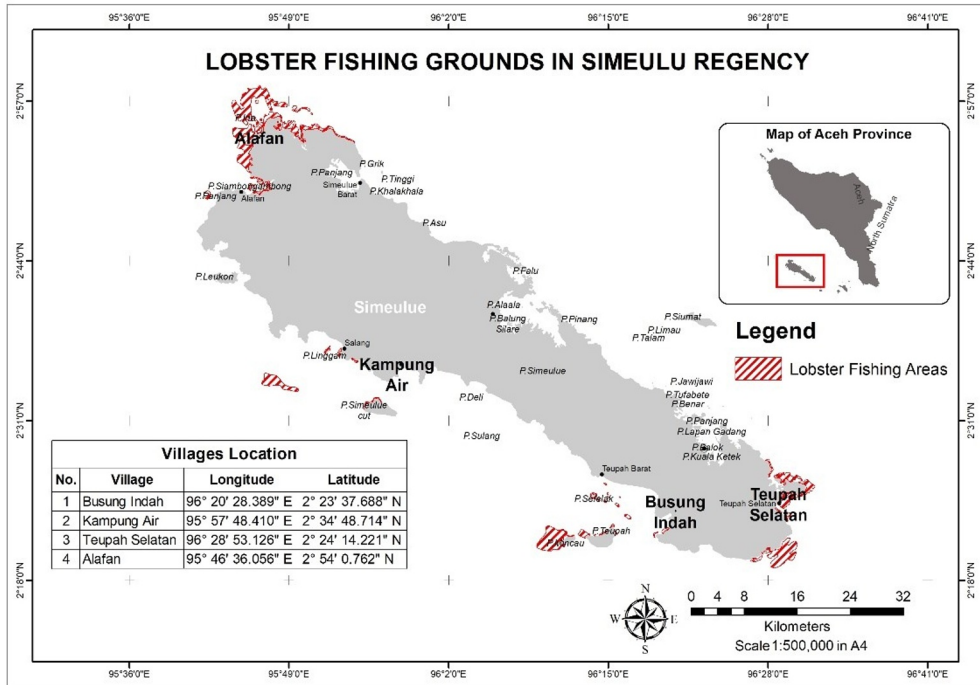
95°36'0"E 95°49'0"E 96°2'0"E 96°15'0"E 96°28'0"E 96°41'0"E

LOBSTER FISHING GROUNDS IN SIMEULU REGENCY

2°57'0"N
2°44'0"N
2°31'0"N
2°18'0"N

P.Ina
Alafan
P.Grik
P.Panjang
Simeulue Barat
P.Tinggi
P.Khalakhala
P.Siambolak
P.Bong
P.Panjang
Alafan
P.Asu
P.Leukon
P.Falu
Simeulue
P.Alaala
P.Batung Silare
P.Pinang
P.Siumat
P.Limau
P.Talam
Salang
P.Linggam
Kampung Air
P.Simeulue
P.Simeulue cut
P.Deli
P.Jawijawi
P.Tufabete
P.Benar
P.Panjang
P.Lapan Gadang
P.Batok
P.Kuala Ketek
P.Sulang
Teupah Barat
P.Selaok
Busung Indah
Teupah Selatan
Teupah Selatan
P.Teupah
P.Mancau

Map of Aceh Province
Aceh
North Sumatra

Legend
Lobster Fishing Areas

Villages Location
| No. | Village | Longitude | Latitude |
|---|---|---|---|
| 1 | Busung Indah | 96° 20' 28.389" E | 2° 23' 37.688" N |
| 2 | Kampung Air | 95° 57' 48.410" E | 2° 34' 48.714" N |
| 3 | Teupah Selatan | 96° 28' 53.126" E | 2° 24' 14.221" N |
| 4 | Alafan | 95° 46' 36.056" E | 2° 54' 0.762" N |

N
W E
S

0 4 8 16 24 32
Kilometers
Scale 1:500,000 in A4

95°36'0"E 95°49'0"E 96°2'0"E 96°15'0"E 96°28'0"E 96°41'0"E